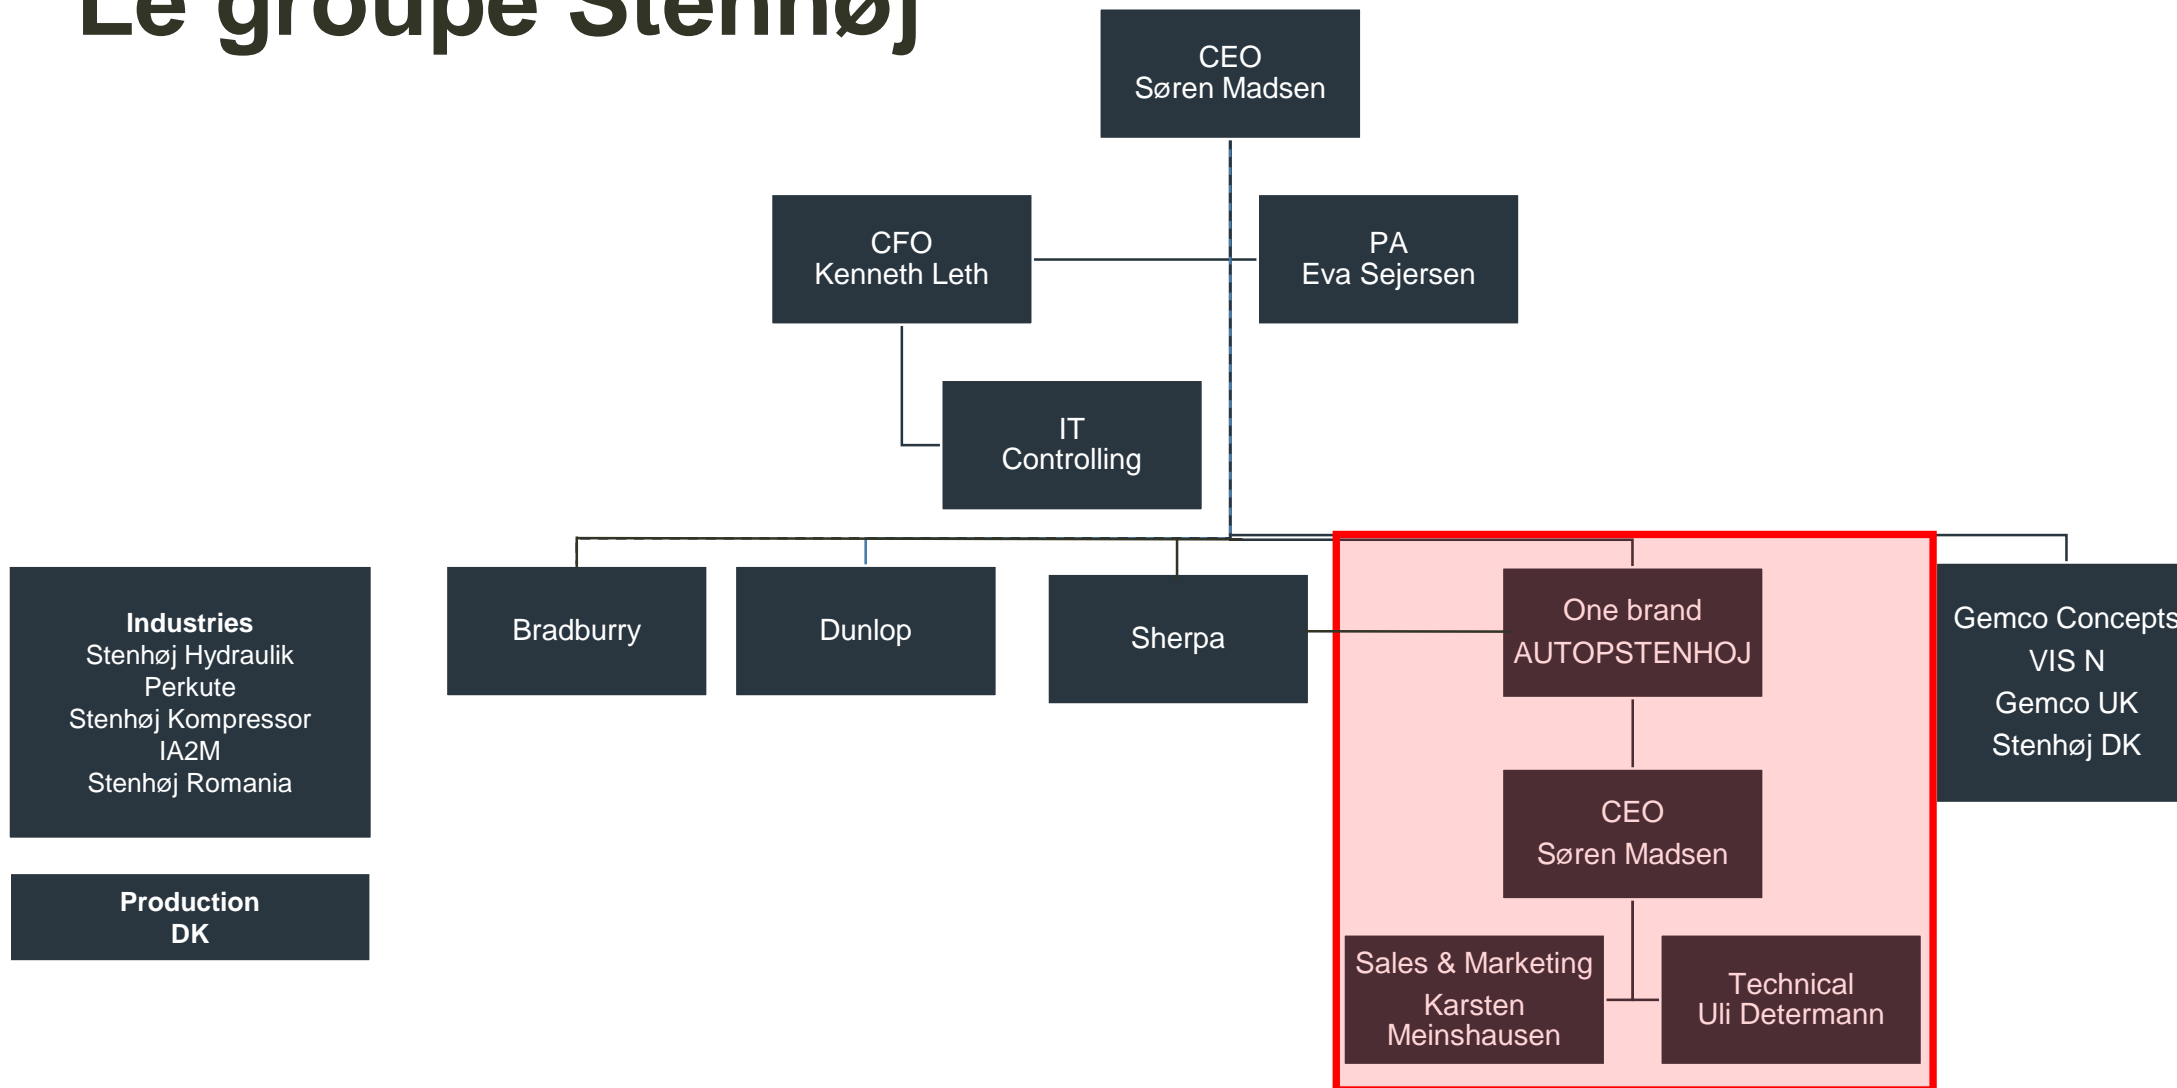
Le groupe Stenhøj

CEO
Søren Madsen

CFO
Kenneth Leth

PA
Eva Sejersen

IT
Controlling

Industries
Stenhøj Hydraulik
Perkute
Stenhøj Kompressor
IA2M
Stenhøj Romania

Production
DK

Bradburry

Dunlop

Sherpa

One brand
AUTOPSTENHOJ

CEO
Søren Madsen

Sales & Marketing
Karsten
Meinshausen

Technical
Uli Determann

Gemco Concepts
VIS N
Gemco UK
Stenhøj DK